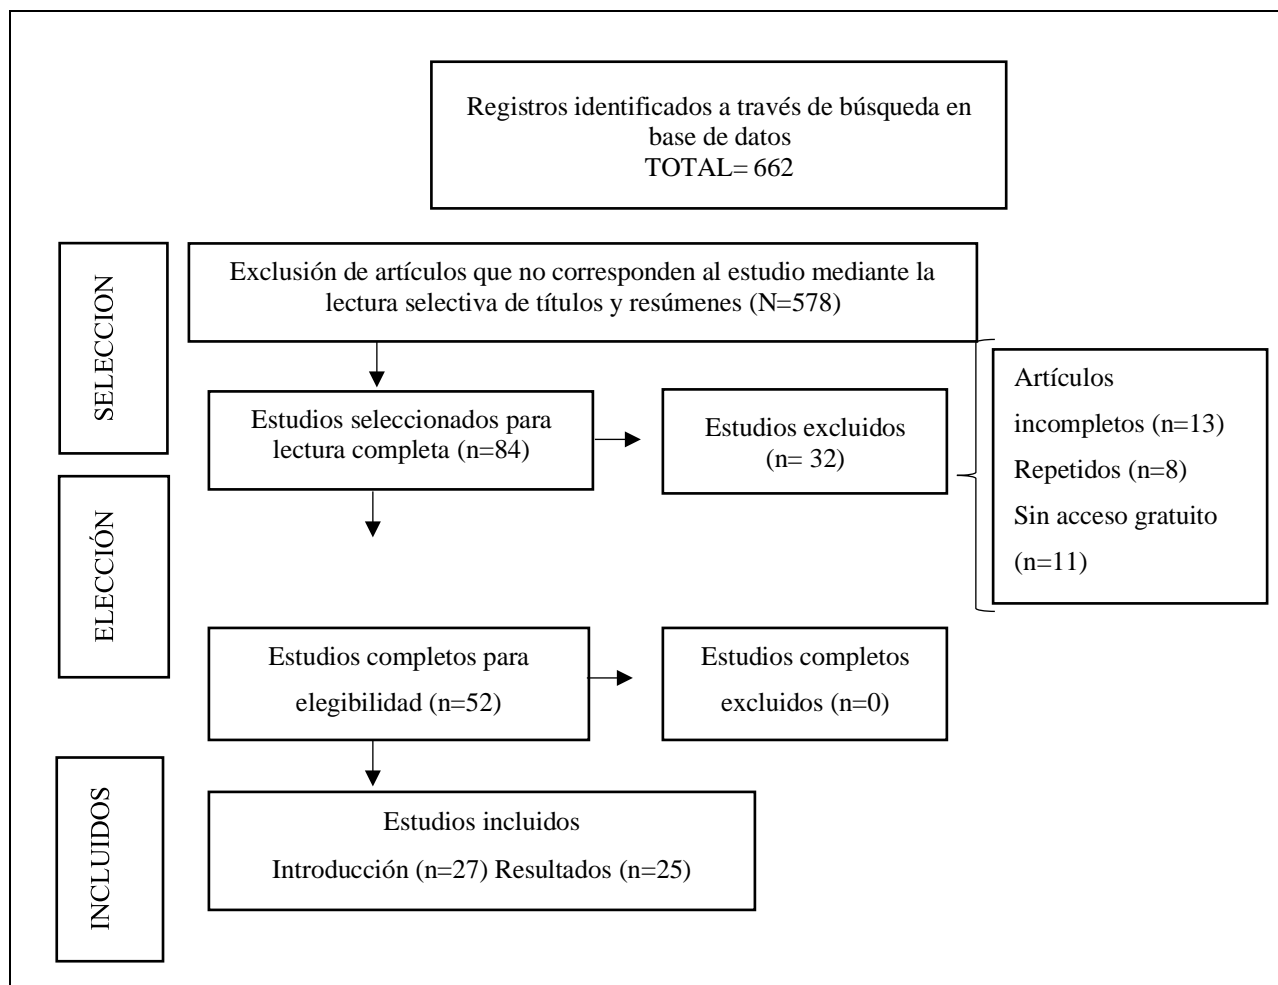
Registros identificados a través de búsqueda en base de datos
TOTAL= 662

SELECCION

Exclusión de artículos que no corresponden al estudio mediante la lectura selectiva de títulos y resúmenes (N=578)

Estudios seleccionados para lectura completa (n=84)

Estudios excluidos (n= 32)

Artículos incompletos (n=13)
Repetidos (n=8)
Sin acceso gratuito (n=11)

ELECCIÓN

Estudios completos para elegibilidad (n=52)

Estudios completos excluidos (n=0)

INCLUIDOS

Estudios incluidos
Introducción (n=27) Resultados (n=25)